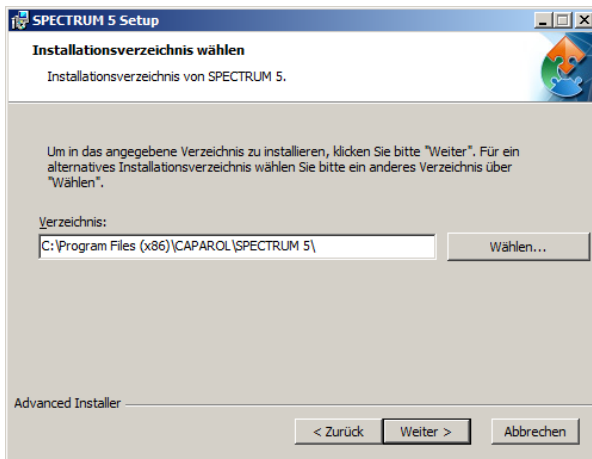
SPECTRUM 5 Setup

Installationsverzeichnis wählen

Installationsverzeichnis von SPECTRUM 5.

Um in das angegebene Verzeichnis zu installieren, klicken Sie bitte "Weiter". Für ein alternatives Installationsverzeichnis wählen Sie bitte ein anderes Verzeichnis über "Wählen".

Verzeichnis:

C:\Program Files (x86)\CAPAROL\SPECTRUM 5\

Wählen...

Advanced Installer

< Zurück

Weiter >

Abbrechen